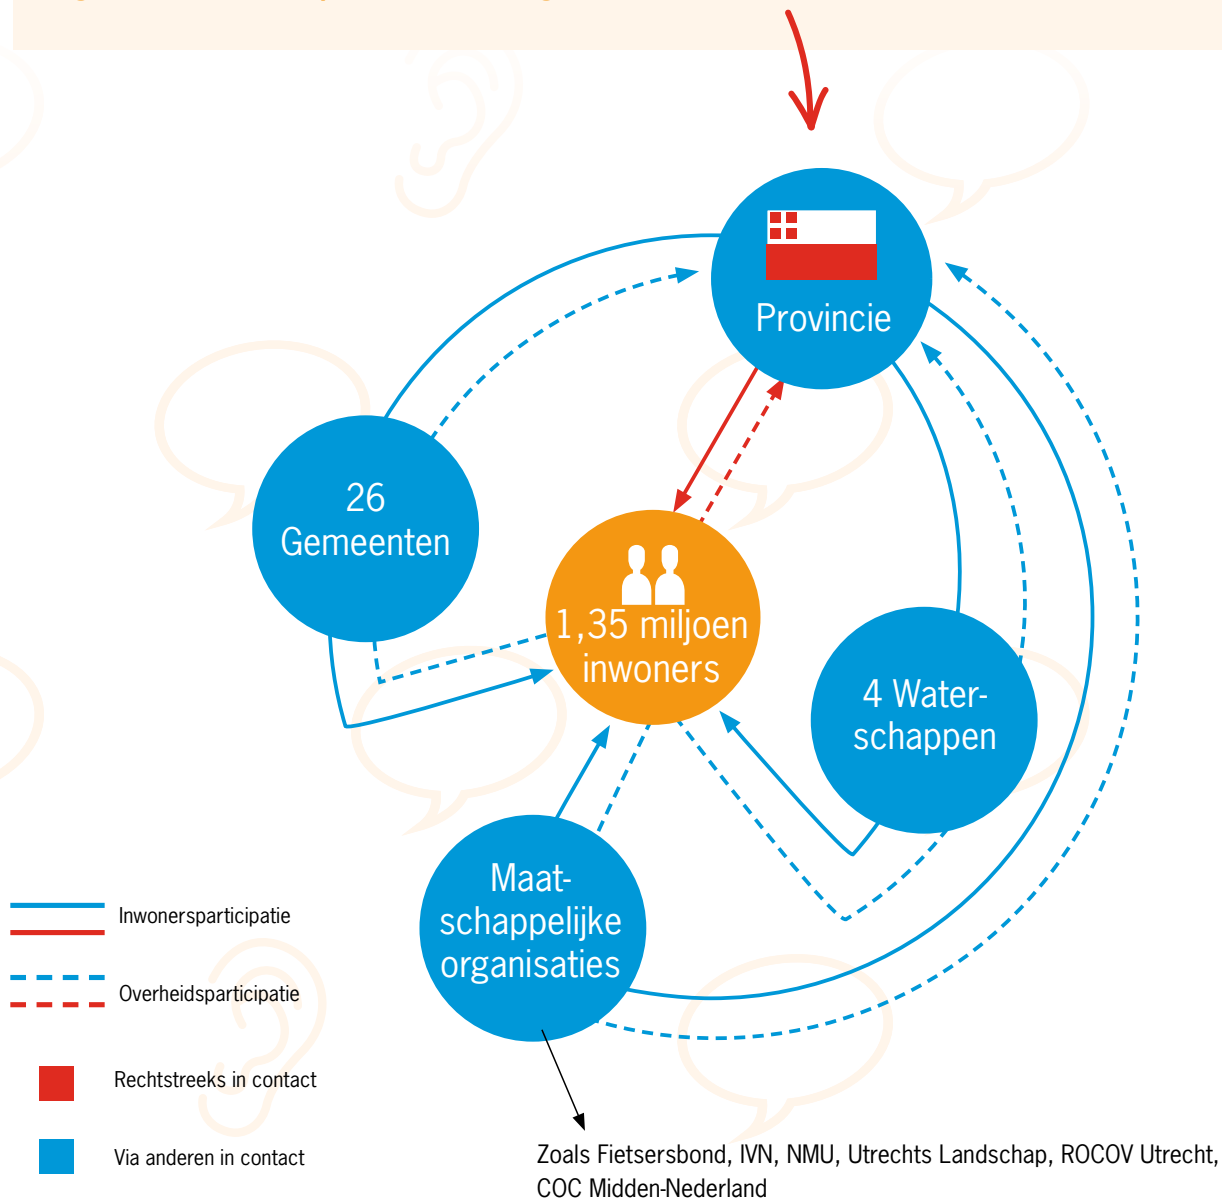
Provincie

26 Gemeenten

1,35 miljoen inwoners

4 Waterschappen

Maatschappelijke organisaties

Inwonersparticipatie

Overheidsparticipatie

Rechtstreeks in contact

Via anderen in contact

Zoals Fietsersbond, IVN, NMU, Utrechts Landschap, ROCOV Utrecht, COC Midden-Nederland